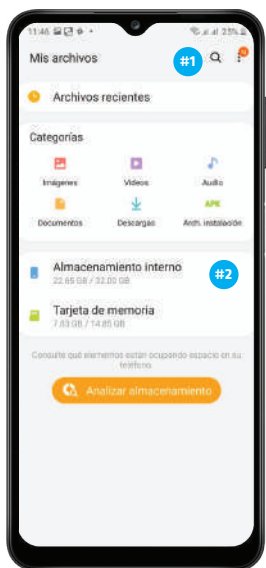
11:46 25%

Mis archivos

#1

Archivos recientes

Categorías

Imágenes

Videos

Audio

Documentos

Descargas

APK

Arch. instalación

Almacenamiento interno

22.65 GB / 32.00 GB

#2

Tarjeta de memoria

7.63 GB / 14.85 GB

Consulte qué elementos están ocupando espacio en su teléfono.

Analizar almacenamiento